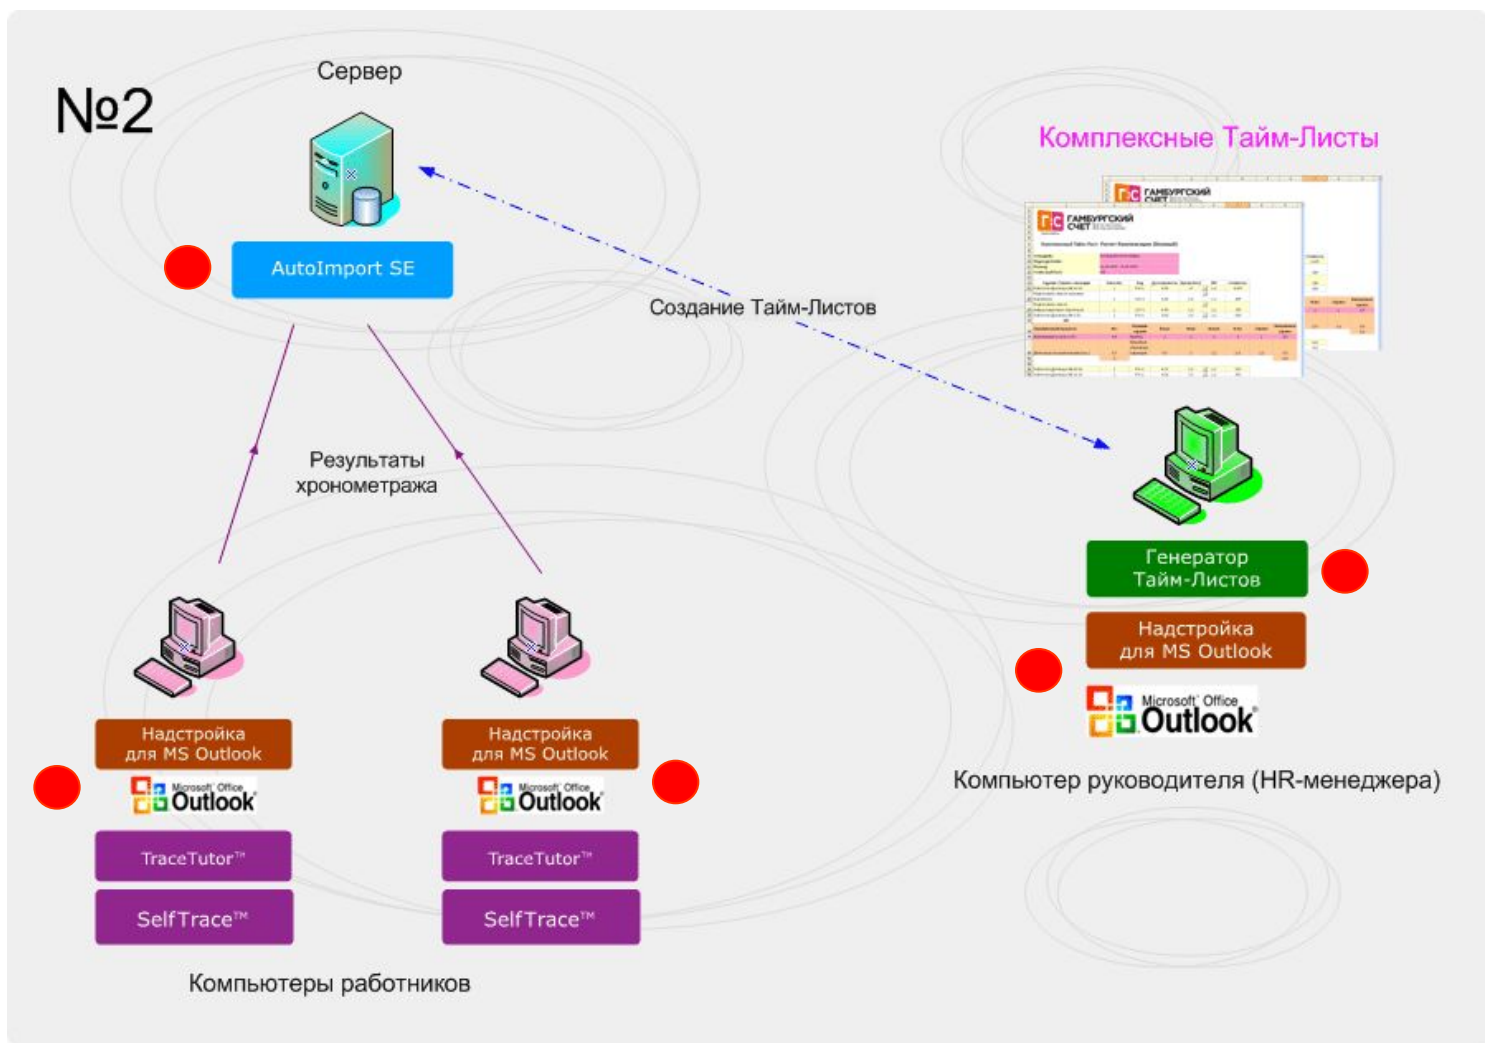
№2

Сервер

AutoImport SE

Комплексные Тайм-Листы

ГАМБУРГСКИЙ СЧЕТ

ГАМБУРГСКИЙ СЧЕТ

Создание Тайм-Листов

Результаты хронометража

Генератор Тайм-Листов

Надстройка для MS Outlook

Microsoft Office Outlook

Компьютер руководителя (HR-менеджера)

Надстройка для MS Outlook

Microsoft Office Outlook

TraceTutor™

SelfTrace™

Надстройка для MS Outlook

Microsoft Office Outlook

TraceTutor™

SelfTrace™

Компьютеры работников